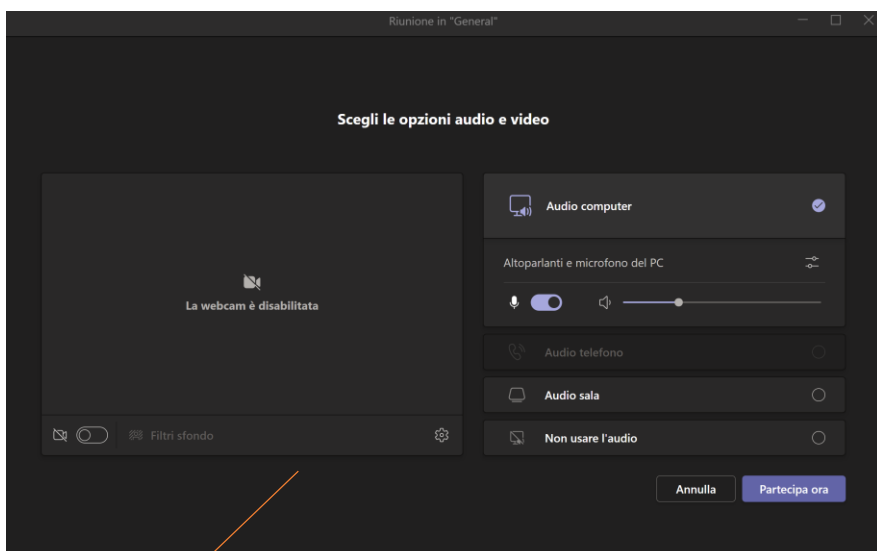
Riunione in "General"

Scegli le opzioni audio e video

La webcam è disabilitata

Filtri sfondo

Audio computer

Altoparlanti e microfono del PC

Audio telefono

Audio sala

Non usare l'audio

Annulla

Partecipa ora